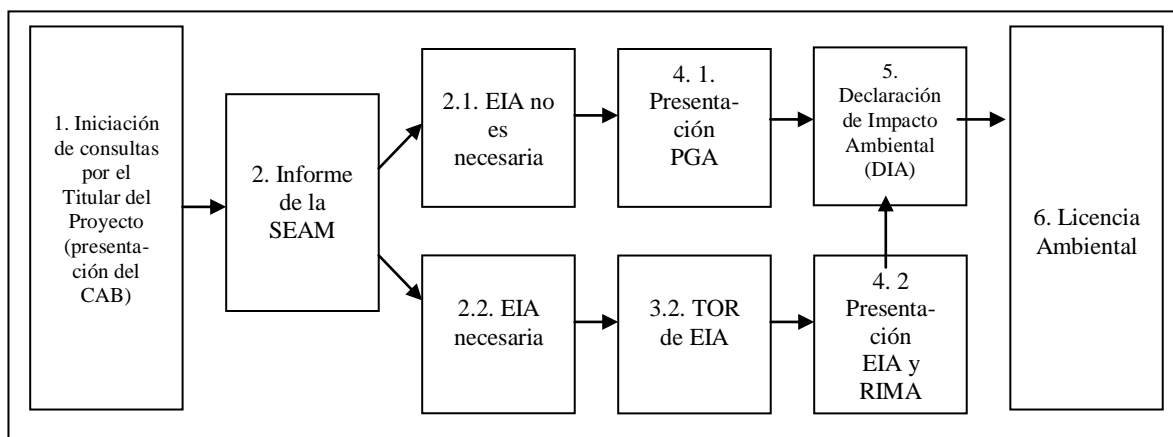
1. Iniciación de consultas por el Titular del Proyecto (presentación del CAB)

2. Informe de la SEAM

2.1. EIA no es necesaria

4. 1. Presentación PGA

5. Declaración de Impacto Ambiental (DIA)

6. Licencia Ambiental

2.2. EIA necesaria

3.2. TOR de EIA

4. 2 Presentación EIA y RIMA